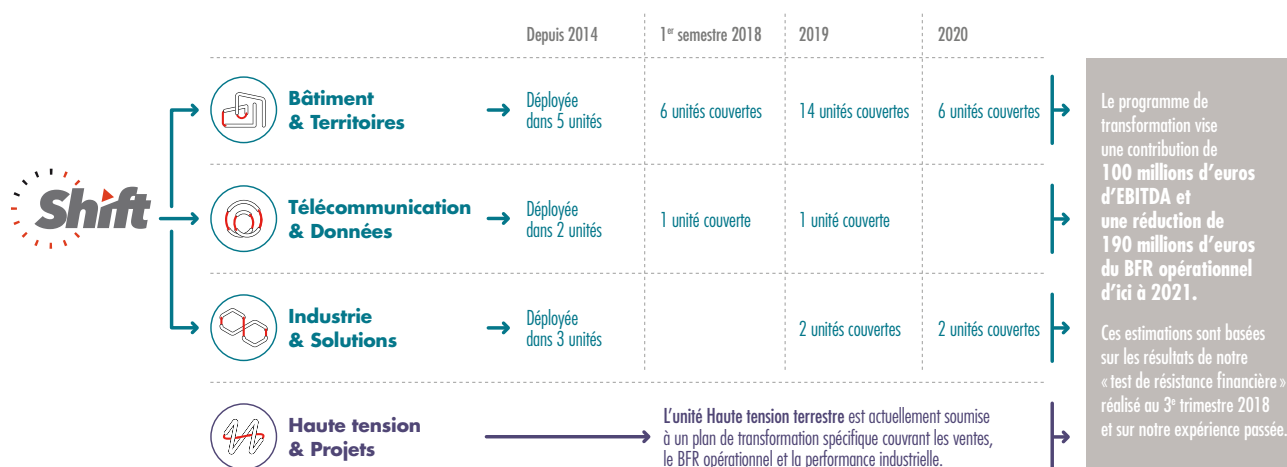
Shift

|  | Depuis 2014 | 1$^{er}$ semestre 2018 | 2019 | 2020 |
|---|---|---|---|---|
| Bâtiment & Territoires | Déployée dans 5 unités | 6 unités couvertes | 14 unités couvertes | 6 unités couvertes |
| Télécommunication & Données | Déployée dans 2 unités | 1 unité couverte | 1 unité couverte |  |
| Industrie & Solutions | Déployée dans 3 unités |  | 2 unités couvertes | 2 unités couvertes |

Haute tension & Projets

L'unité Haute tension terrestre est actuellement soumise à un plan de transformation spécifique couvrant les ventes, le BFR opérationnel et la performance industrielle.

Le programme de transformation vise une contribution de 100 millions d'euros d'EBITDA et une réduction de 190 millions d'euros du BFR opérationnel d'ici à 2021.

Ces estimations sont basées sur les résultats de notre « test de résistance financière » réalisé au 3$^{e}$ trimestre 2018 et sur notre expérience passée.